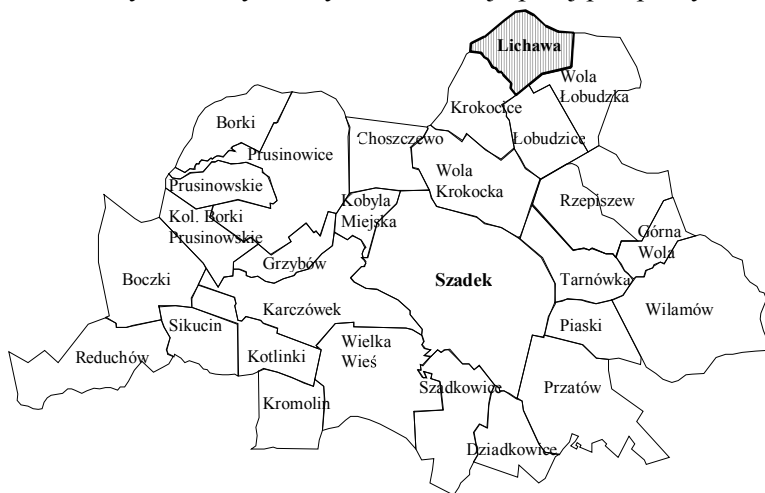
Lichawa
Wola Łobudzka
Krokocice
Łobudzice
Borki
Prusinowice
Choszczewo
Wola Krokocka
Prusinowskie
Kol. Borki Prusinowskie
Kobyla Miejska
Rzepiszew
Górna Wola
Grzybów
Boczki
Szadek
Tarnówka
Wilamów
Karczówek
Sikucin
Piaski
Reduchów
Kotlinki
Wielka Wieś
Szadkowice
Przatów
Kromolin
Dziadkowice